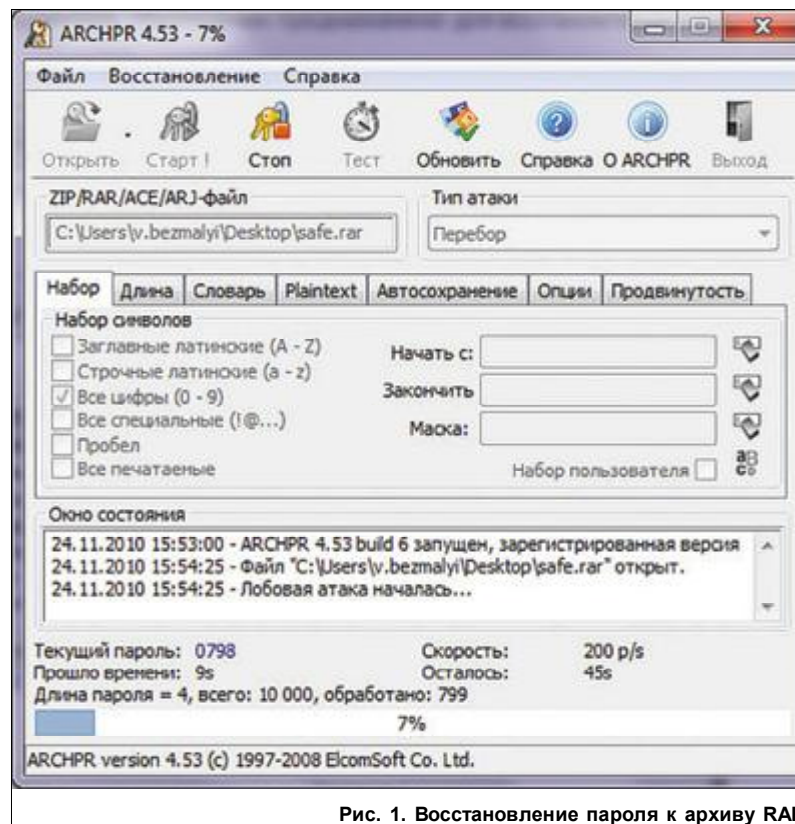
ARCHPR 4.53 - 7%

Файл Восстановление Справка

Открыть Старт ! Стоп Тест Обновить Справка О ARCHPR Выход

ZIP/RAR/ACE/ARJ-файл
C:\Users\v.bezmalyi\Desktop\safe.rar

Тип атаки
Перебор

Набор Длина Словарь Plaintext Автосохранение Опции Продвинутость

Набор символов
Заглавные латинские (A - Z)
Строчные латинские (a - z)
Все цифры (0 - 9)
Все специальные (!@...)
Пробел
Все печатаемые

Начать с:
Закончить
Маска:
Набор пользователя

Окно состояния
24.11.2010 15:53:00 - ARCHPR 4.53 build 6 запущен, зарегистрированная версия
24.11.2010 15:54:25 - Файл "C:\Users\v.bezmalyi\Desktop\safe.rar" открыт.
24.11.2010 15:54:25 - Лобовая атака началась...

Текущий пароль: 0798
Прошло времени: 9s
Скорость: 200 p/s
Осталось: 45s
Длина пароля = 4, всего: 10 000, обработано: 799

7%

ARCHPR version 4.53 (c) 1997-2008 ElcomSoft Co. Ltd.

Рис. 1. Восстановление пароля к архиву RA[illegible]